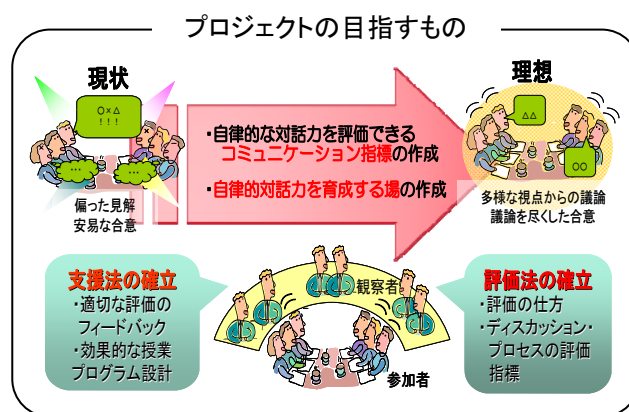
プロジェクトの目指すもの

現状

○×△
！！！

…

…

偏った見解
安易な合意

・自律的な対話力を評価できるコミュニケーション指標の作成

・自律的対話力を育成する場の作成

理想

△△

○○

多様な視点からの議論
議論を尽くした合意

支援法の確立
・適切な評価のフィードバック
・効果的な授業プログラム設計

観察者

参加者

評価法の確立
・評価の仕方
・ディスカッション・プロセスの評価指標